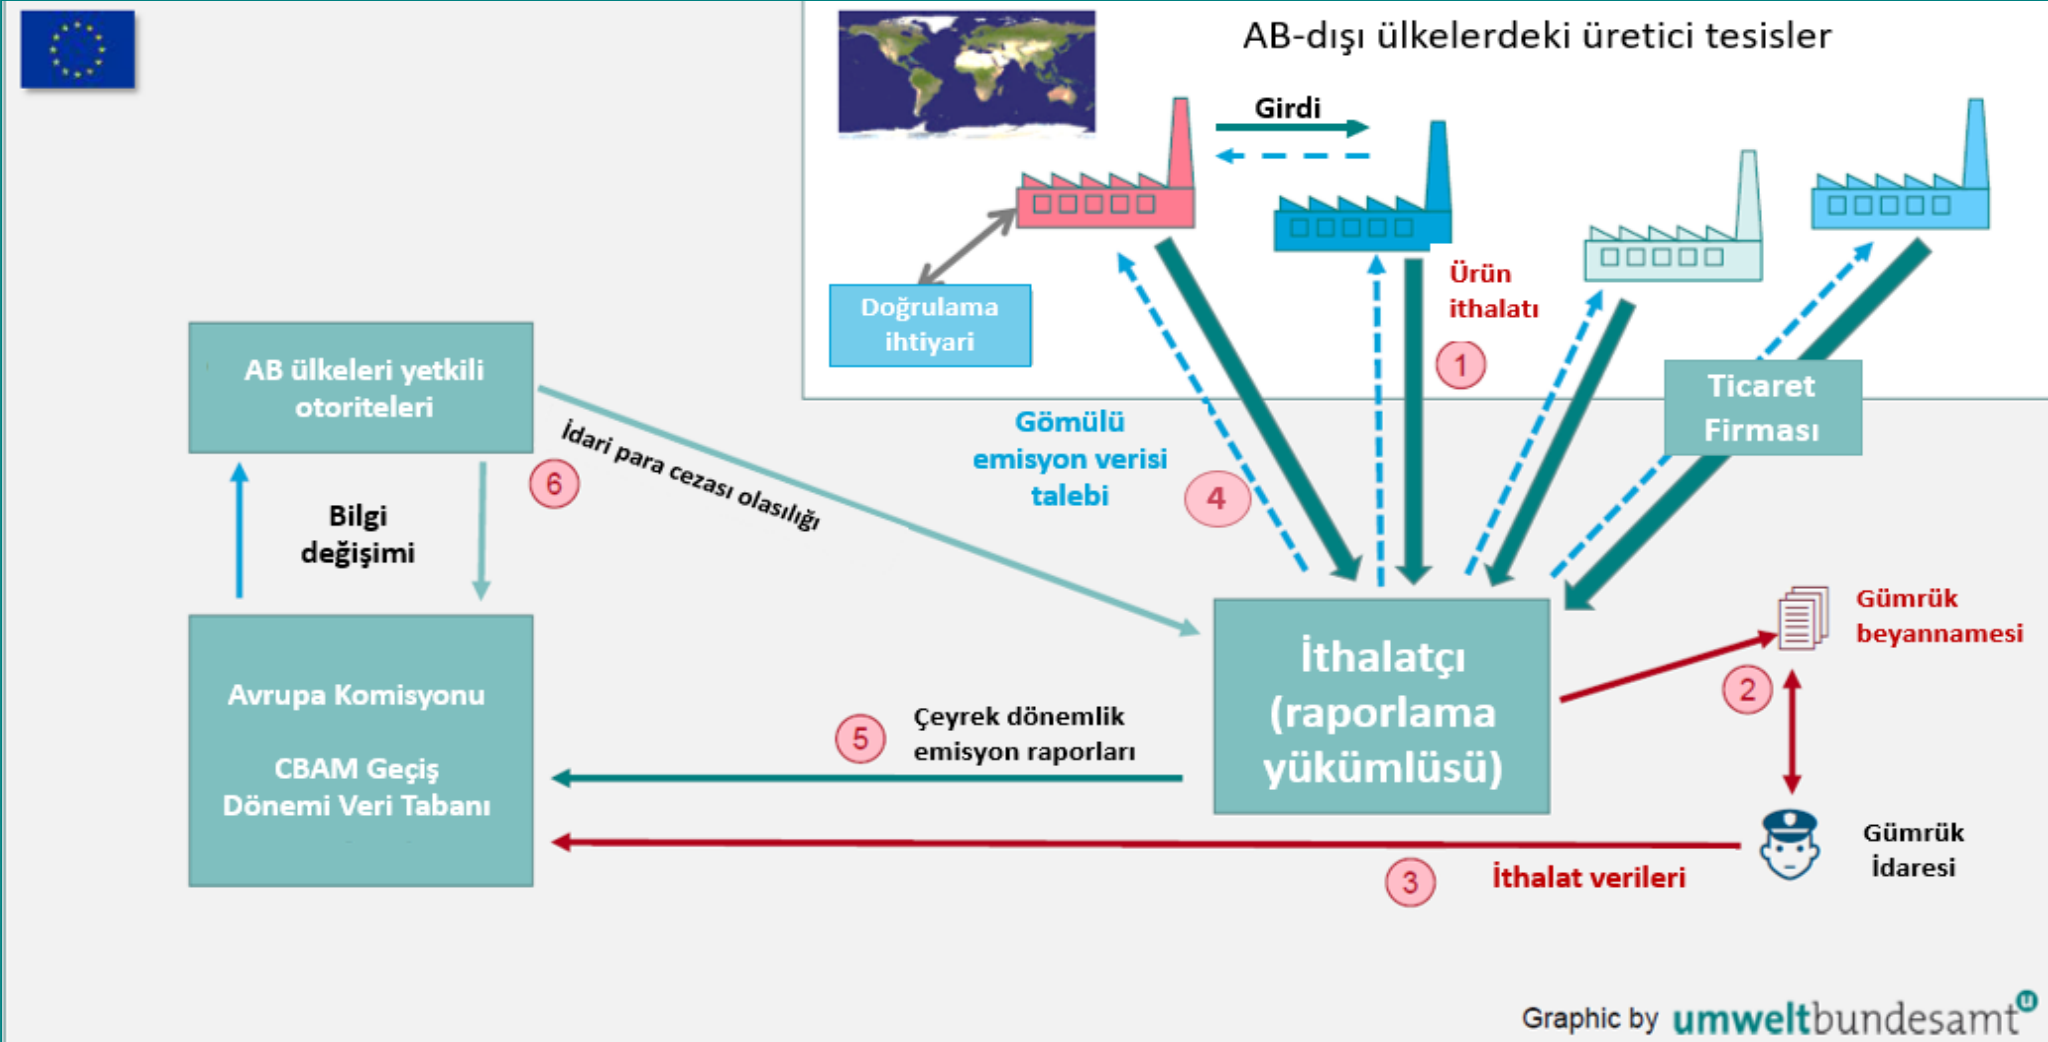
AB-dışı ülkelerdeki üretici tesisler

Girdi

Doğrulama ihtiyari

Ürün ithalatı

1

Ticaret Firması

AB ülkeleri yetkili otoriteleri

İdari para cezası olasılığı

6

Gömülü emisyon verisi talebi

4

Bilgi değişimi

Gümrük beyannamesi

İthalatçı (raporlama yükümlüsü)

2

Avrupa Komisyonu

CBAM Geçiş Dönemi Veri Tabanı

5

Çeyrek dönemlik emisyon raporları

Gümrük İdaresi

3

İthalat verileri

Graphic by umweltbundesamt